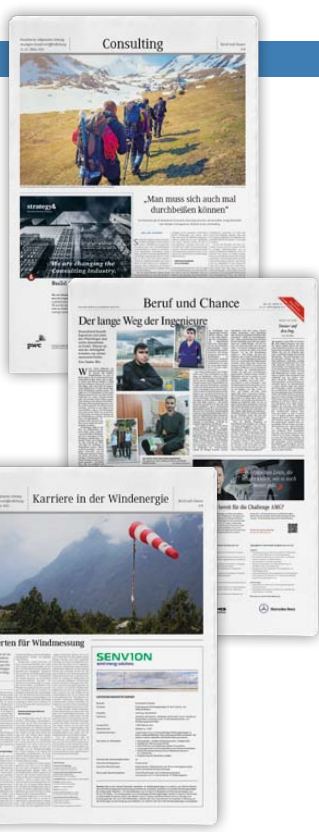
Consulting

strategy&

We are changing the Consulting Industry.

Build

pwc

„Man muss sich auch mal durchbeißen können"

Beruf und Chance

Der lange Weg der Ingenieure

Karriere in der Windenergie

rten für Windmessung

SENVION
wind energy solutions

Mercedes-Benz